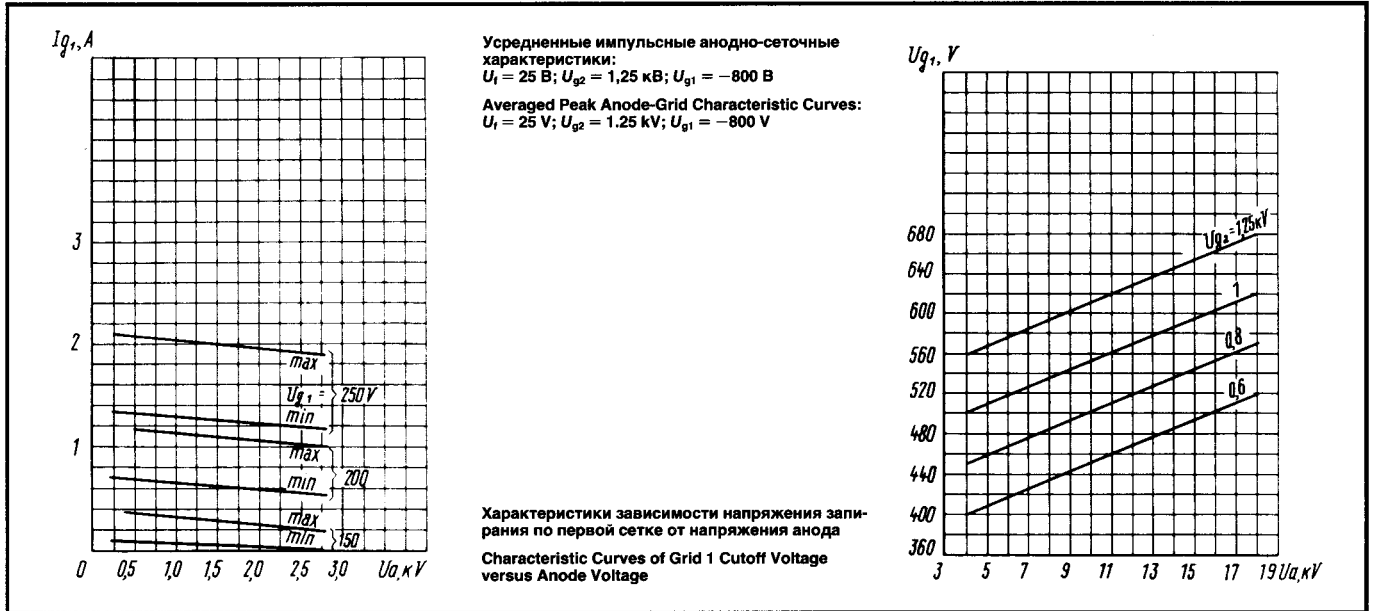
$Ig_1, A$

3

2

1

0

max

$Ug_1$ =

250 V

min

max

200

min

max

150

min

0,5 1,0 1,5 2,0 2,5 3,0 Ua, кV

Усредненные импульсные анодно-сеточные характеристики:
$U_f$ = 25 В; $U_{g2}$ = 1,25 кВ; $U_{g1}$ = −800 В

Averaged Peak Anode-Grid Characteristic Curves:
$U_f$ = 25 V; $U_{g2}$ = 1.25 kV; $U_{g1}$ = −800 V

Характеристики зависимости напряжения запирания по первой сетке от напряжения анода

Characteristic Curves of Grid 1 Cutoff Voltage versus Anode Voltage

$Ug_1$, V

680

640

600

560

520

480

440

400

360

$Ug_2$=1,25кV

1

0,8

0,6

3 5 7 9 11 13 15 17 19 Ua, кV